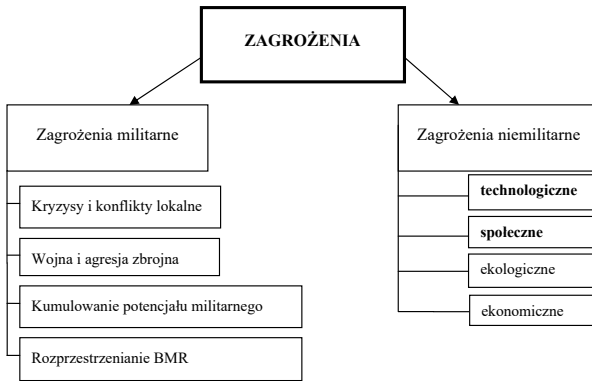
ZAGROŻENIA

Zagrożenia militarne

Kryzysy i konflikty lokalne

Wojna i agresja zbrojna

Kumulowanie potencjału militarnego

Rozprzestrzenianie BMR

Zagrożenia niemilitarne

technologiczne

społeczne

ekologiczne

ekonomiczne